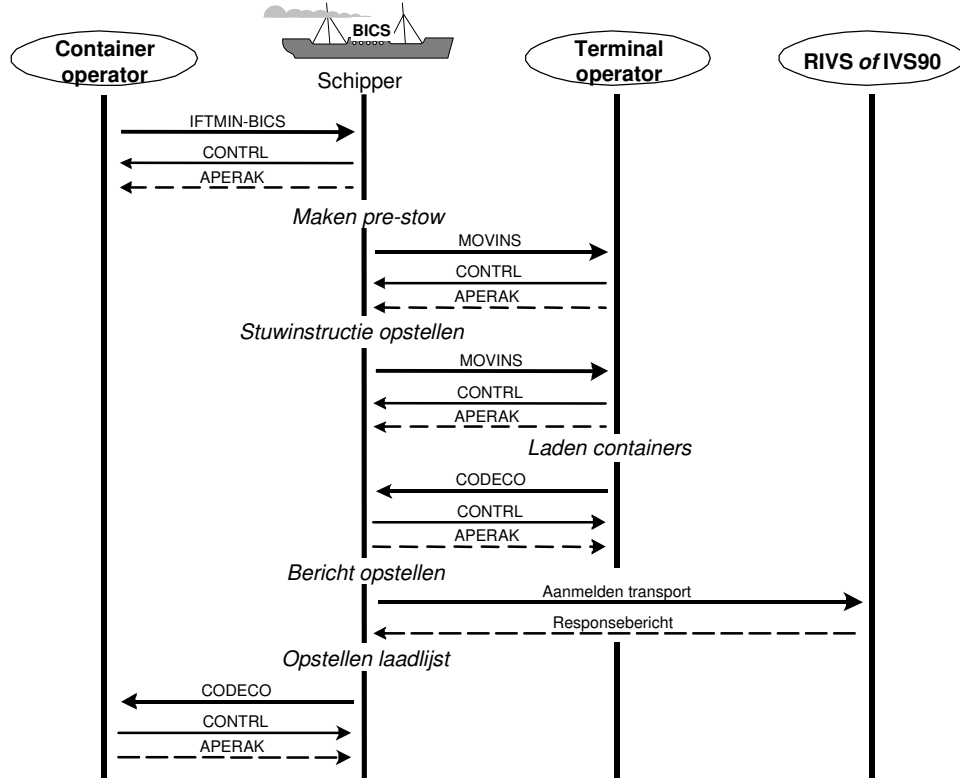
Container operator

BICS

Schipper

Terminal operator

RIVS *of* IVS90

IFTMIN-BICS

CONTRL

APERAK

*Maken pre-stow*

MOVINS

CONTRL

APERAK

*Stuwinstructie opstellen*

MOVINS

CONTRL

APERAK

*Laden containers*

CODECO

CONTRL

APERAK

*Bericht opstellen*

Aanmelden transport

Responsebericht

*Opstellen laadlijst*

CODECO

CONTRL

APERAK